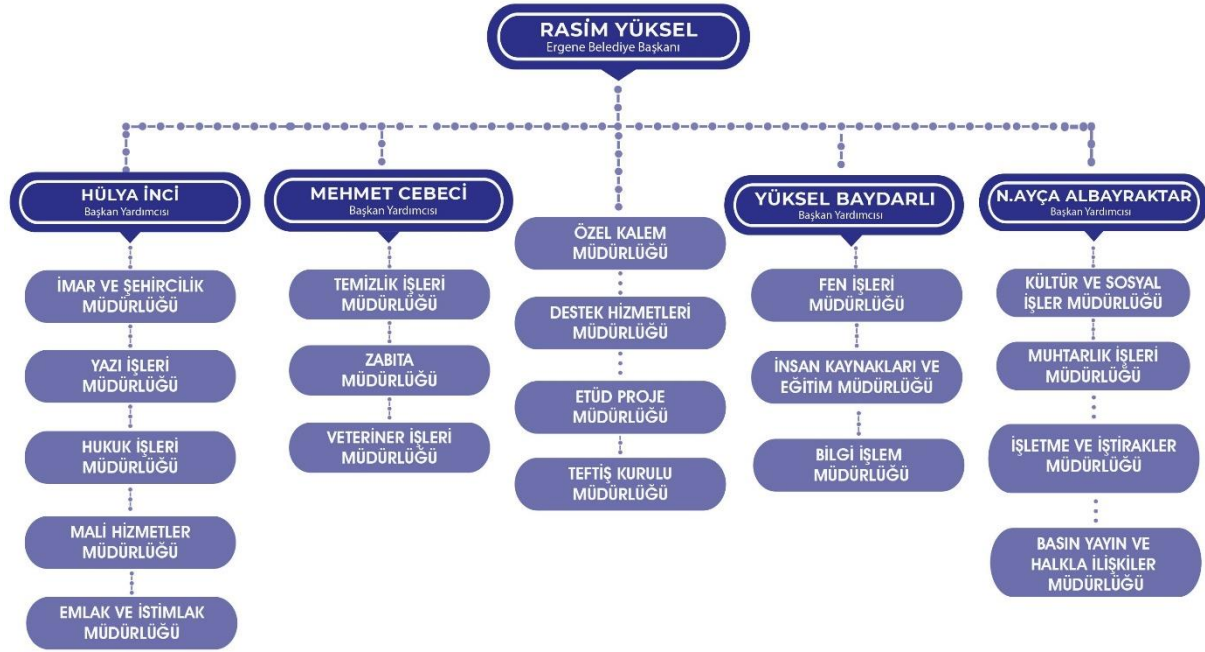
RASİM YÜKSEL
Ergene Belediye Başkanı

HÜLYA İNCİ
Başkan Yardımcısı

İMAR VE ŞEHİRCİLİK MÜDÜRLÜĞÜ

YAZI İŞLERİ MÜDÜRLÜĞÜ

HUKUK İŞLERİ MÜDÜRLÜĞÜ

MALİ HİZMETLER MÜDÜRLÜĞÜ

EMLAK VE İSTİMLAK MÜDÜRLÜĞÜ

MEHMET CEBECİ
Başkan Yardımcısı

TEMİZLİK İŞLERİ MÜDÜRLÜĞÜ

ZABITA MÜDÜRLÜĞÜ

VETERİNER İŞLERİ MÜDÜRLÜĞÜ

ÖZEL KALEM MÜDÜRLÜĞÜ

DESTEK HİZMETLERİ MÜDÜRLÜĞÜ

ETÜD PROJE MÜDÜRLÜĞÜ

TEFTİŞ KURULU MÜDÜRLÜĞÜ

YÜKSEL BAYDARLI
Başkan Yardımcısı

FEN İŞLERİ MÜDÜRLÜĞÜ

İNSAN KAYNAKLARI VE EĞİTİM MÜDÜRLÜĞÜ

BİLGİ İŞLEM MÜDÜRLÜĞÜ

N.AYÇA ALBAYRAKTAR
Başkan Yardımcısı

KÜLTÜR VE SOSYAL İŞLER MÜDÜRLÜĞÜ

MUHTARLIK İŞLERİ MÜDÜRLÜĞÜ

İŞLETME VE İŞTİRAKLER MÜDÜRLÜĞÜ

BASIN YAYIN VE HALKLA İLİŞKİLER MÜDÜRLÜĞÜ